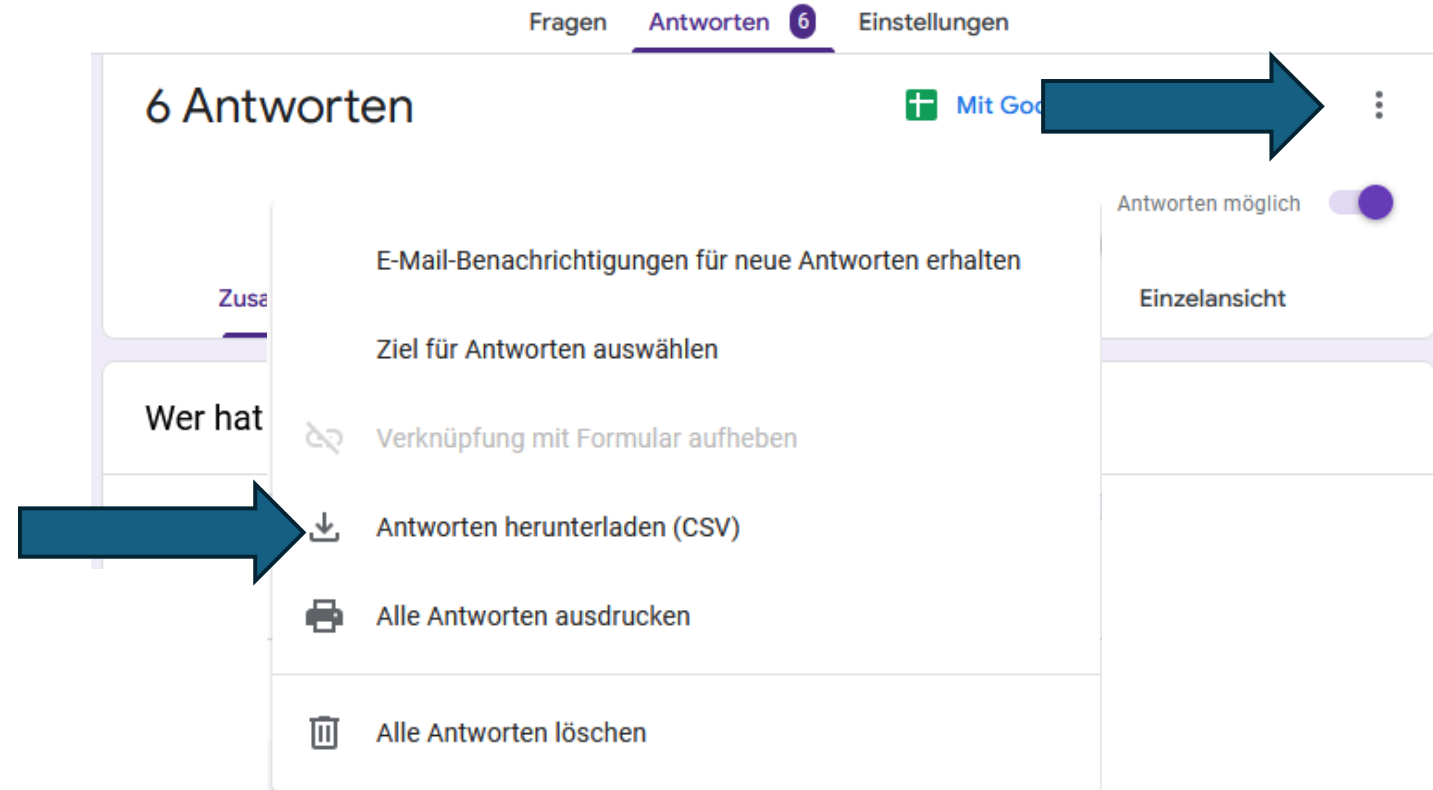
Fragen Antworten 6 Einstellungen

6 Antworten

Mit Goo

Antworten möglich

E-Mail-Benachrichtigungen für neue Antworten erhalten

Zusa

Einzelansicht

Ziel für Antworten auswählen

Wer hat

Verknüpfung mit Formular aufheben

Antworten herunterladen (CSV)

Alle Antworten ausdrucken

Alle Antworten löschen